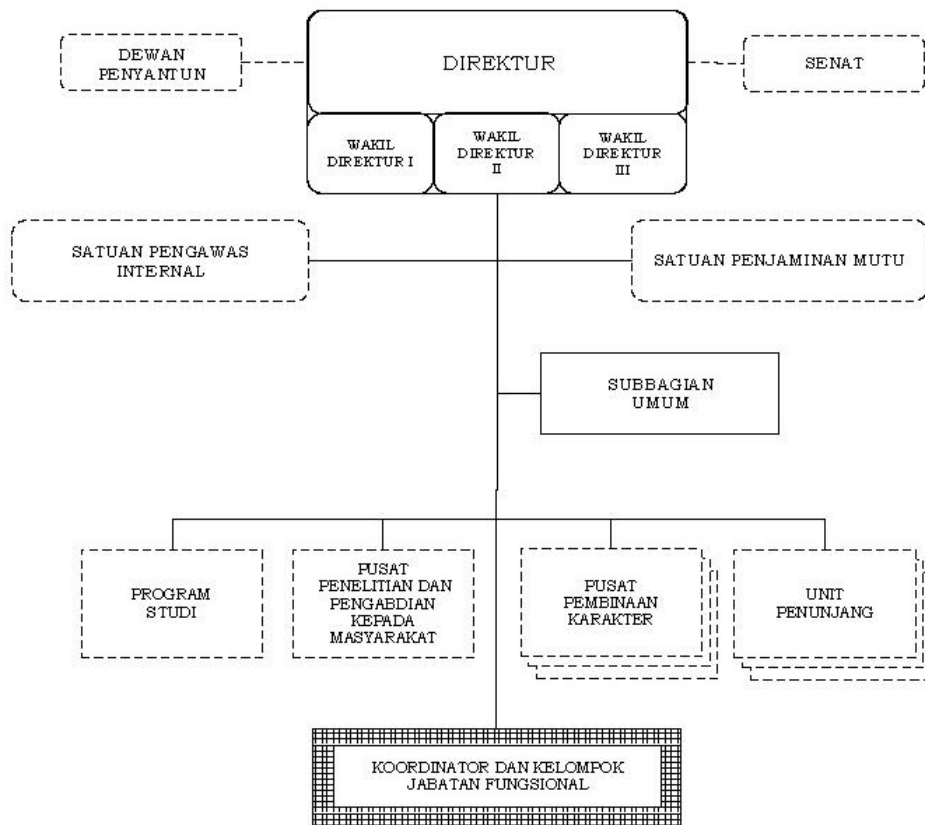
DEWAN PENYANTUN

DIREKTUR

SENAT

WAKIL DIREKTUR I

WAKIL DIREKTUR II

WAKIL DIREKTUR III

SATUAN PENGAWAS INTERNAL

SATUAN PENJAMINAN MUTU

SUBBAGIAN UMUM

PROGRAM STUDI

PUSAT PENELITIAN DAN PENGABDIAN KEPADA MASYARAKAT

PUSAT PEMBINAAN KARAKTER

UNIT PENUNJANG

KOORDINATOR DAN KELOMPOK JABATAN FUNGSIONAL